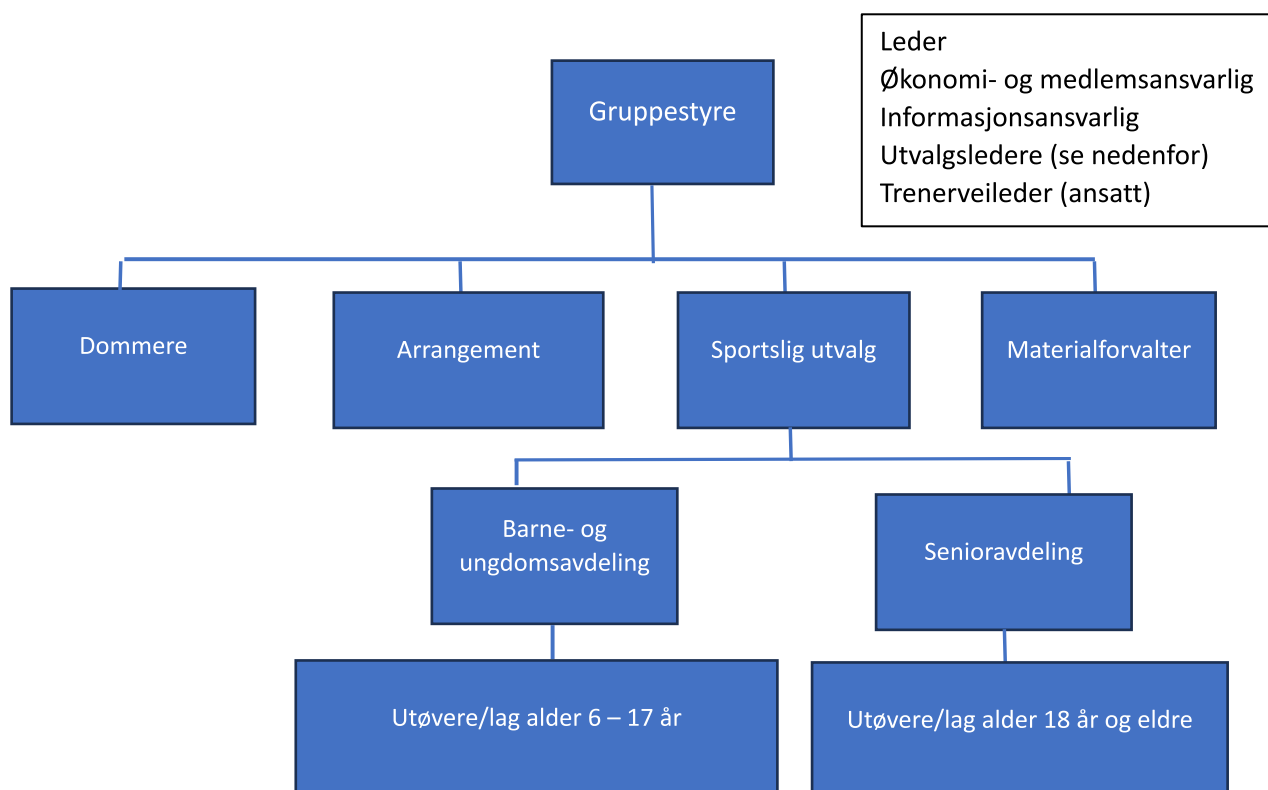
Leder
Økonomi- og medlemsansvarlig
Informasjonsansvarlig
Utvalgsledere (se nedenfor)
Trenerveileder (ansatt)

Gruppestyre

Dommere

Arrangement

Sportslig utvalg

Materialforvalter

Barne- og ungdomsavdeling

Senioravdeling

Utøvere/lag alder 6 – 17 år

Utøvere/lag alder 18 år og eldre